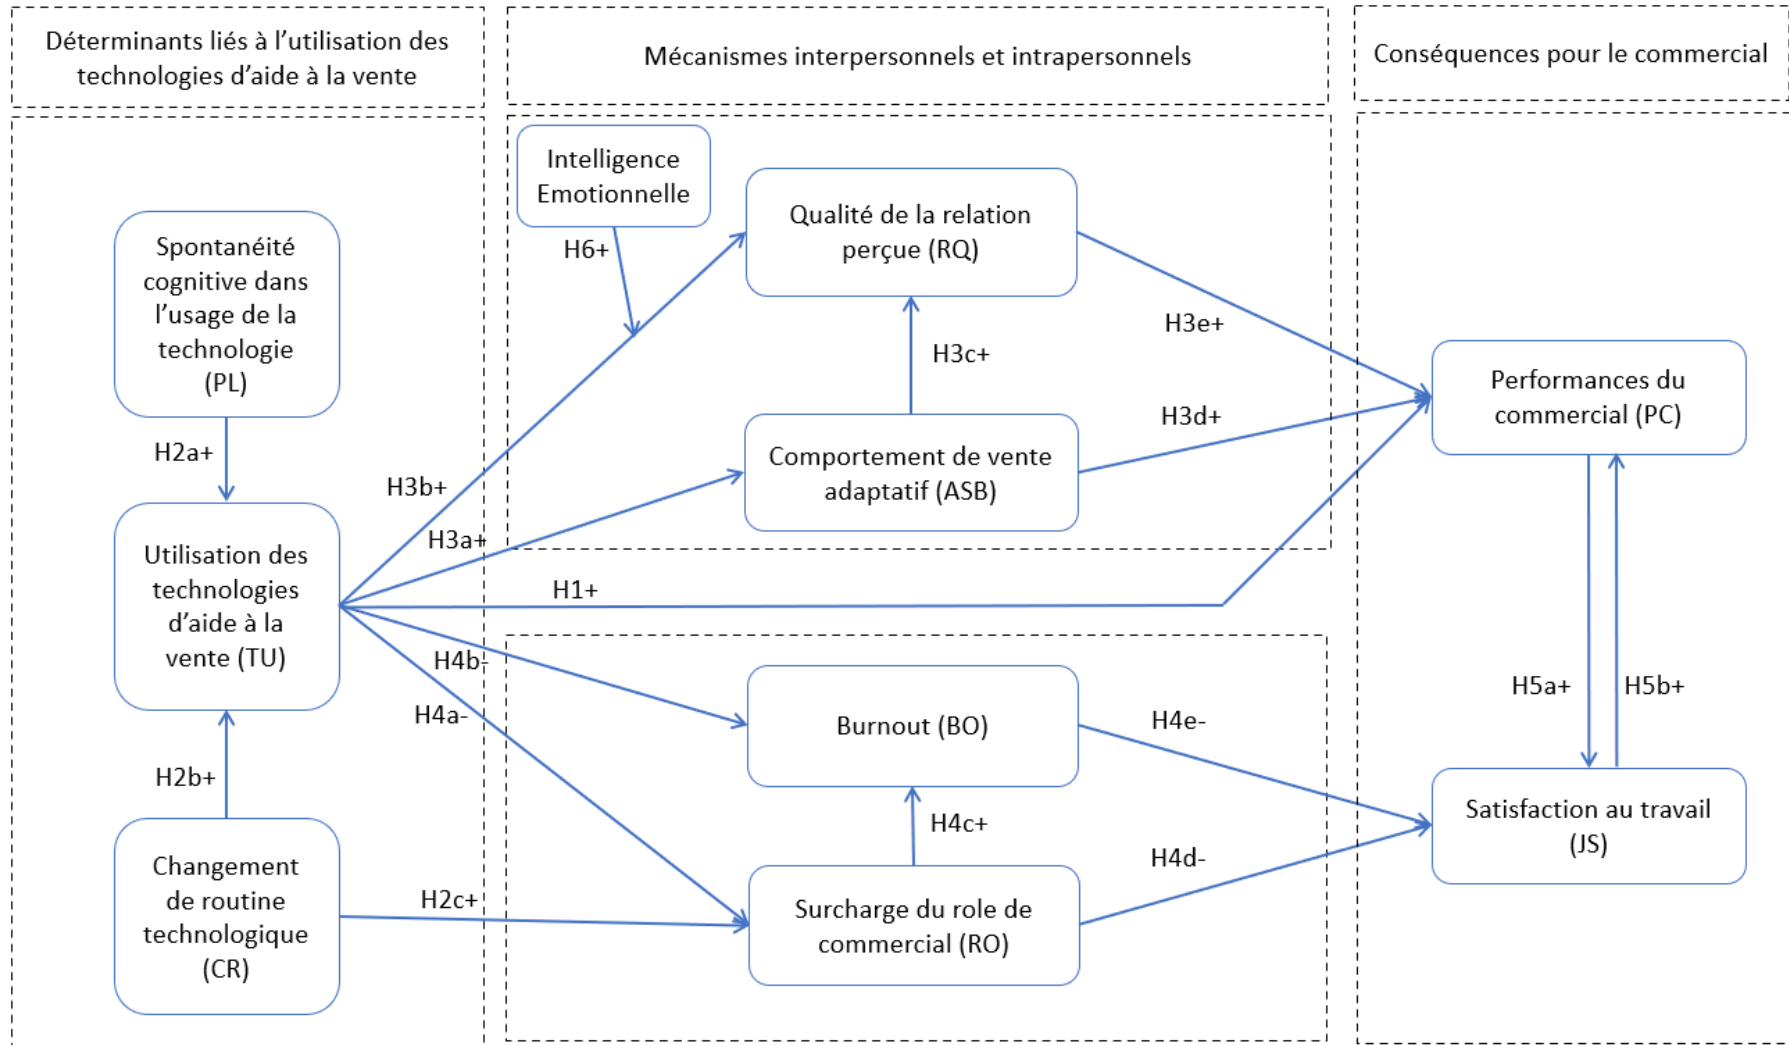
Déterminants liés à l'utilisation des technologies d'aide à la vente

Mécanismes interpersonnels et intrapersonnels

Conséquences pour le commercial

Intelligence Emotionnelle

H6+

Qualité de la relation perçue (RQ)

Spontanéité cognitive dans l'usage de la technologie (PL)

H2a+

H3c+

H3e+

Comportement de vente adaptatif (ASB)

H3d+

Performances du commercial (PC)

H3b+

H3a+

Utilisation des technologies d'aide à la vente (TU)

H1+

H4b-

H4a-

Burnout (BO)

H4e-

H5a+

H5b+

H2b+

H4c+

Satisfaction au travail (JS)

H4d-

Changement de routine technologique (CR)

H2c+

Surcharge du role de commercial (RO)